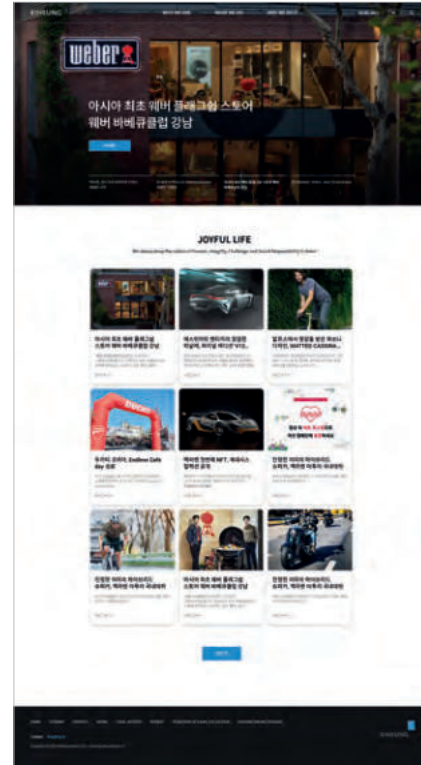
weber

아시아 최초 웨버 플래그쉽 스토어
웨버 바베큐클럽 강남

JOYFUL LIFE

아시아 최초 웨버 플래그쉽 스토어 웨버 바베큐클럽 강남

마세라티의 엔터치가 정점을 이상히, 마세라 세이산 MC2...

밀프스에서 현장을 받은 우리나 디자인, MATTEO CASSINA...

두카티 코리아, Endless Cafe day 성료

맥라렌 750S 출시, 세대... 럭셔리 공개

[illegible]

친환경 아이의 바이크라이드 오히기, 액티브 라이프 라이프라인

아시아 최초 웨버 플래그쉽 스토어 웨버 바베큐클럽 강남

친환경 아이의 바이크라이드 오히기, 액티브 라이프 라이프라인

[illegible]